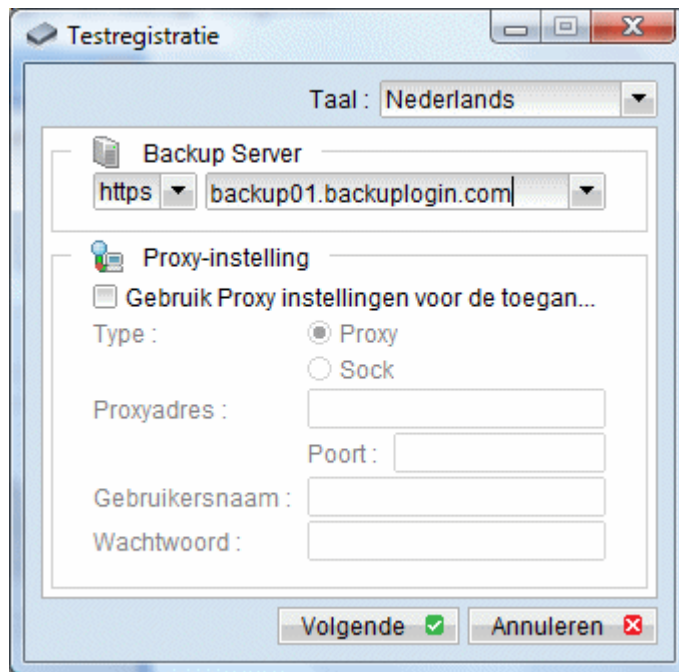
Testregistratie

Taal : Nederlands

Backup Server

https backup01.backuplogin.com

Proxy-instelling

Gebruik Proxy instellingen voor de toegan...

Type : Proxy

Sock

Proxyadres :

Poort :

Gebruikersnaam :

Wachtwoord :

Volgende Annuleren